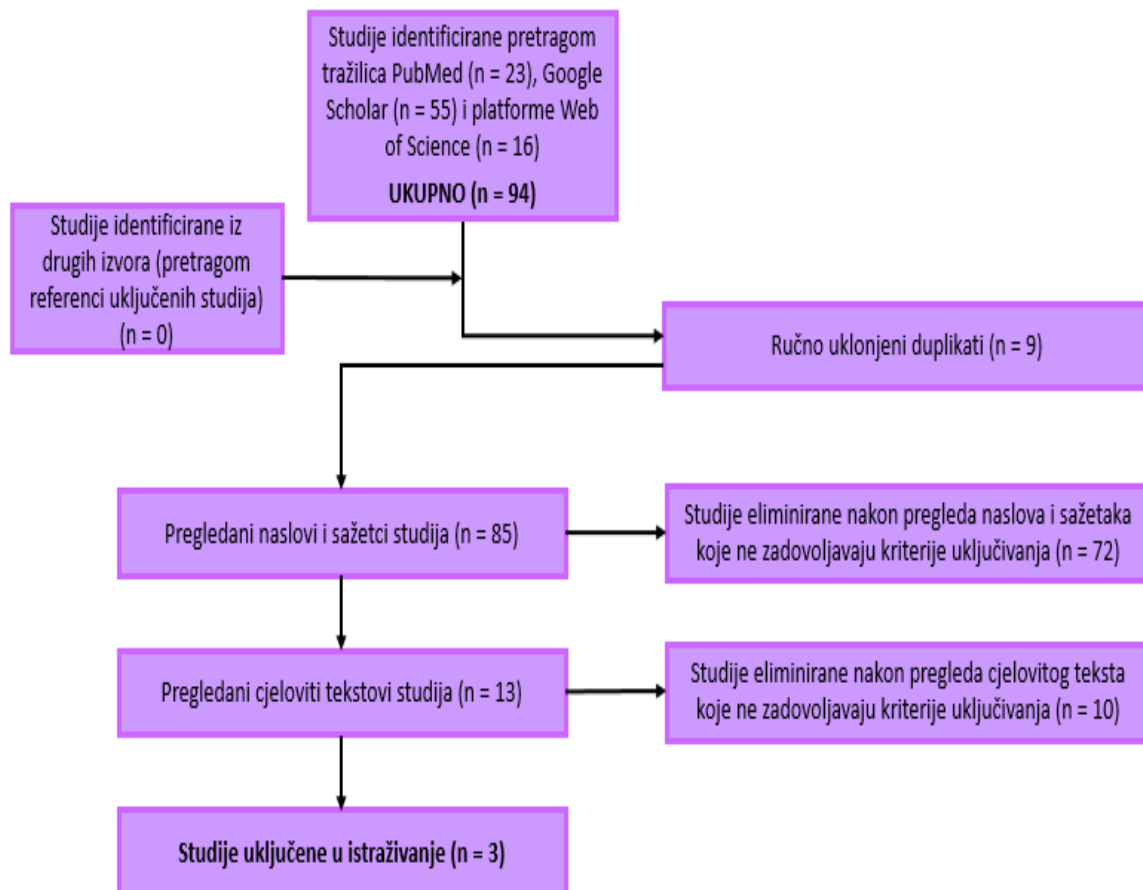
Studije identificirane pretragom tražilica PubMed (n = 23), Google Scholar (n = 55) i platforme Web of Science (n = 16)

UKUPNO (n = 94)

Studije identificirane iz drugih izvora (pretragom referenci uključenih studija) (n = 0)

Ručno uklonjeni duplikati (n = 9)

Pregledani naslovi i sažetci studija (n = 85)

Studije eliminirane nakon pregleda naslova i sažetaka koje ne zadovoljavaju kriterije uključivanja (n = 72)

Pregledani cjeloviti tekstovi studija (n = 13)

Studije eliminirane nakon pregleda cjelovitog teksta koje ne zadovoljavaju kriterije uključivanja (n = 10)

Studije uključene u istraživanje (n = 3)